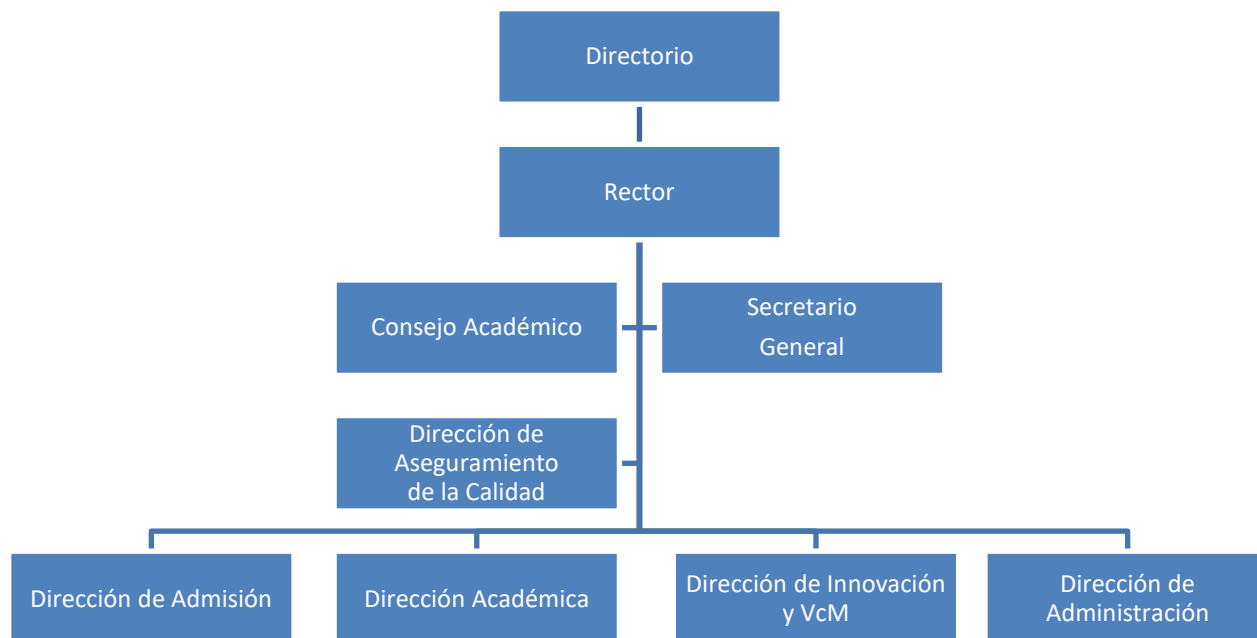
Directorio

Rector

Consejo Académico

Secretario General

Dirección de Aseguramiento de la Calidad

Dirección de Admisión

Dirección Académica

Dirección de Innovación y VcM

Dirección de Administración